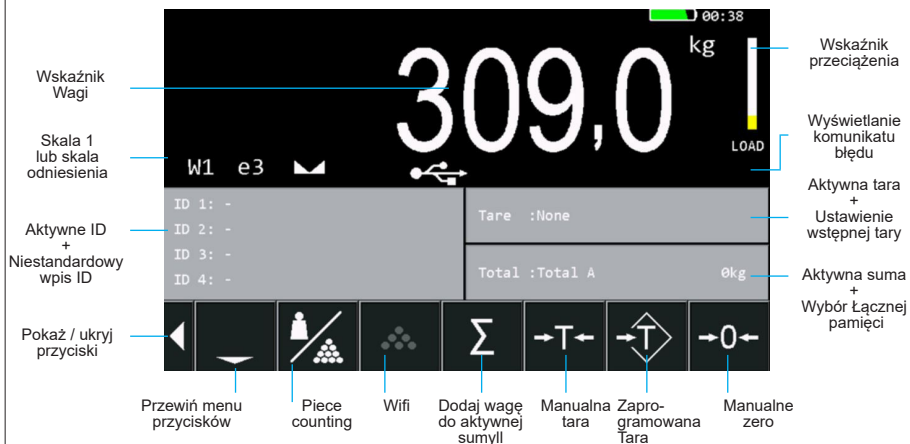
00:38

kg

309,0

W1 e3

LOAD

ID 1: -
ID 2: -
ID 3: -
ID 4: -

Tare :None

Total :Total A 0kg

Wskaźnik Wagi

Skala 1 lub skala odniesienia

Aktywne ID + Niestandardowy wpis ID

Pokaż / ukryj przyciski

Wskaźnik przeciążenia

Wyświetlanie komunikatu błędu

Aktywna tara + Ustawienie wstępnej tary

Aktywna suma + Wybór Łącznej pamięci

Przewiń menu przycisków

Piece counting

Wifi

Dodaj wagę do aktywnej sumy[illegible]

Manualna tara

Zaprogramowana Tara

Manualne zero